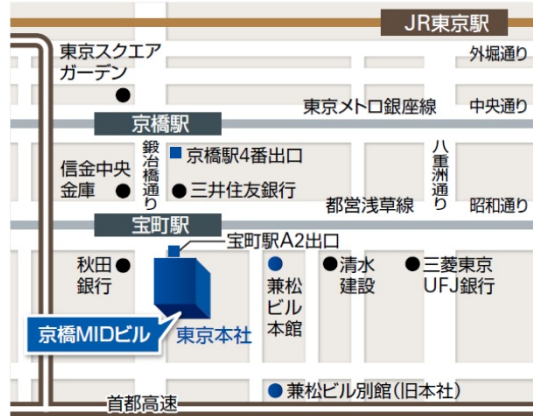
JR東京駅

東京スクエアガーデン

外堀通り

東京メトロ銀座線

中央通り

京橋駅

鍛冶橋通り

京橋駅4番出口

八重洲通り

信金中央金庫

三井住友銀行

都営浅草線

昭和通り

宝町駅

宝町駅A2出口

秋田銀行

兼松ビル本館

清水建設

三菱東京UFJ銀行

京橋MIDビル

東京本社

兼松ビル別館(旧本社)

首都高速